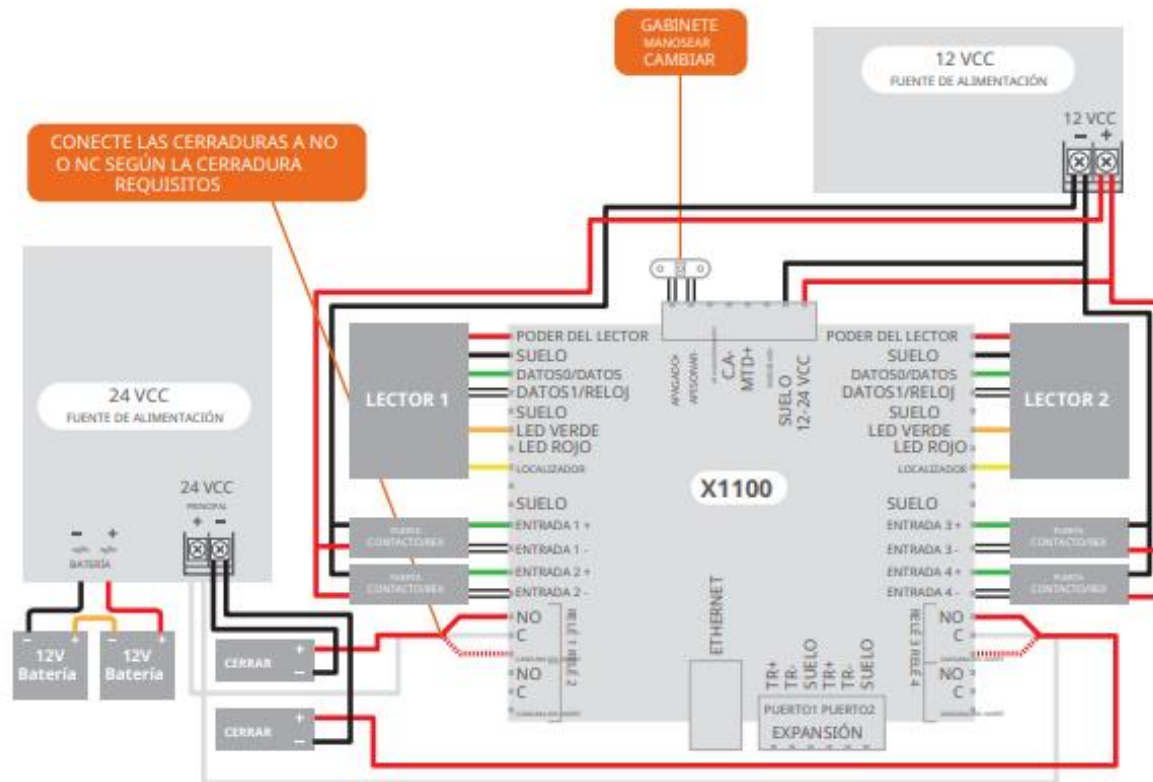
GABINETE
MANOSEAR
CAMBIAR

12 VCC
FUENTE DE ALIMENTACIÓN
12 VCC
– +

CONECTE LAS CERRADURAS A NO O NC SEGÚN LA CERRADURA REQUISITOS

24 VCC
FUENTE DE ALIMENTACIÓN
24 VCC
PRINCIPAL
+ –
– +
BATERÍA

12V Batería
12V Batería

LECTOR 1
PODER DEL LECTOR
SUELO
DATOS0/DATOS
DATOS1/RELOJ
SUELO
LED VERDE
LED ROJO
LOCALIZADOR
SUELO
ENTRADA 1 +
ENTRADA 1 -
ENTRADA 2 +
ENTRADA 2 -
PUERTA CONTACTO/REX
PUERTA CONTACTO/REX

APAGADO APISONAR
C.A-
MTD+
SUELO
12-24 VCC

X1100

LECTOR 2
PODER DEL LECTOR
SUELO
DATOS0/DATOS
DATOS1/RELOJ
SUELO
LED VERDE
LED ROJO
LOCALIZADOR
SUELO
ENTRADA 3 +
ENTRADA 3 -
ENTRADA 4 +
ENTRADA 4 -
PUERTA CONTACTO/REX
PUERTA CONTACTO/REX

NO
C
NO
C
RELÉ 1 RELÉ 2

NO
C
NO
C
RELÉ 3 RELÉ 4

CERRAR
+
–
CERRAR
+
–

ETHERNET

TR+
TR-
SUELO
TR+
TR-
SUELO
PUERTO1 PUERTO2
EXPANSIÓN